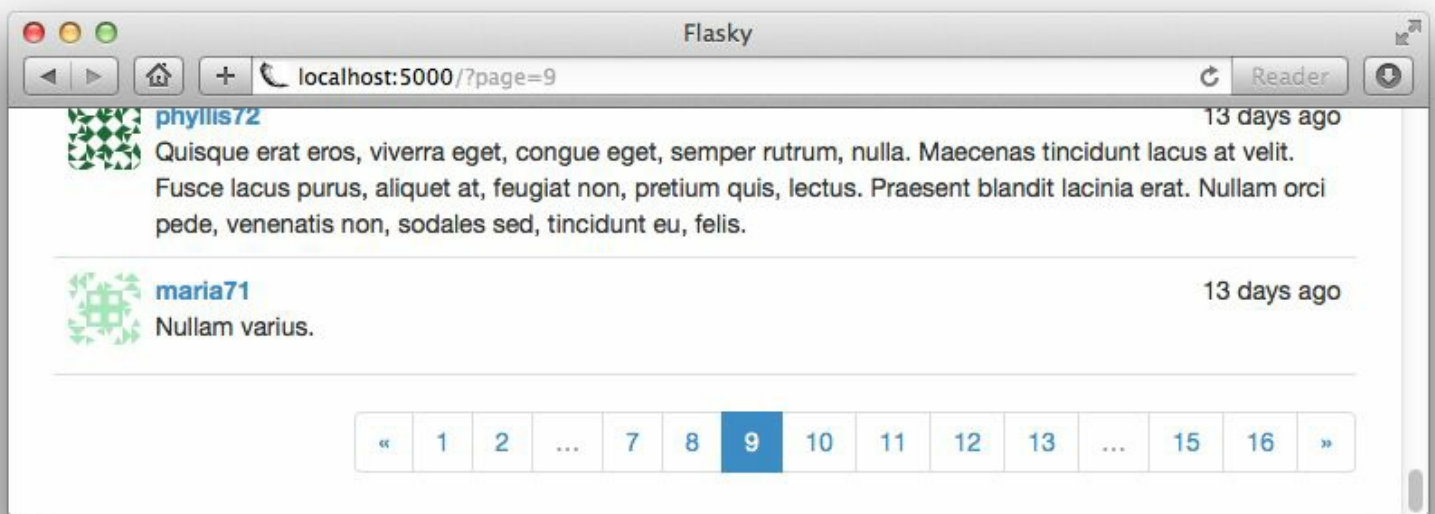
Flasky

localhost:5000/?page=9

Reader

phyllis72 13 days ago

Quisque erat eros, viverra eget, congue eget, semper rutrum, nulla. Maecenas tincidunt lacus at velit. Fusce lacus purus, aliquet at, feugiat non, pretium quis, lectus. Praesent blandit lacinia erat. Nullam orci pede, venenatis non, sodales sed, tincidunt eu, felis.

maria71 13 days ago

Nullam varius.

« 1 2 … 7 8 9 10 11 12 13 … 15 16 »